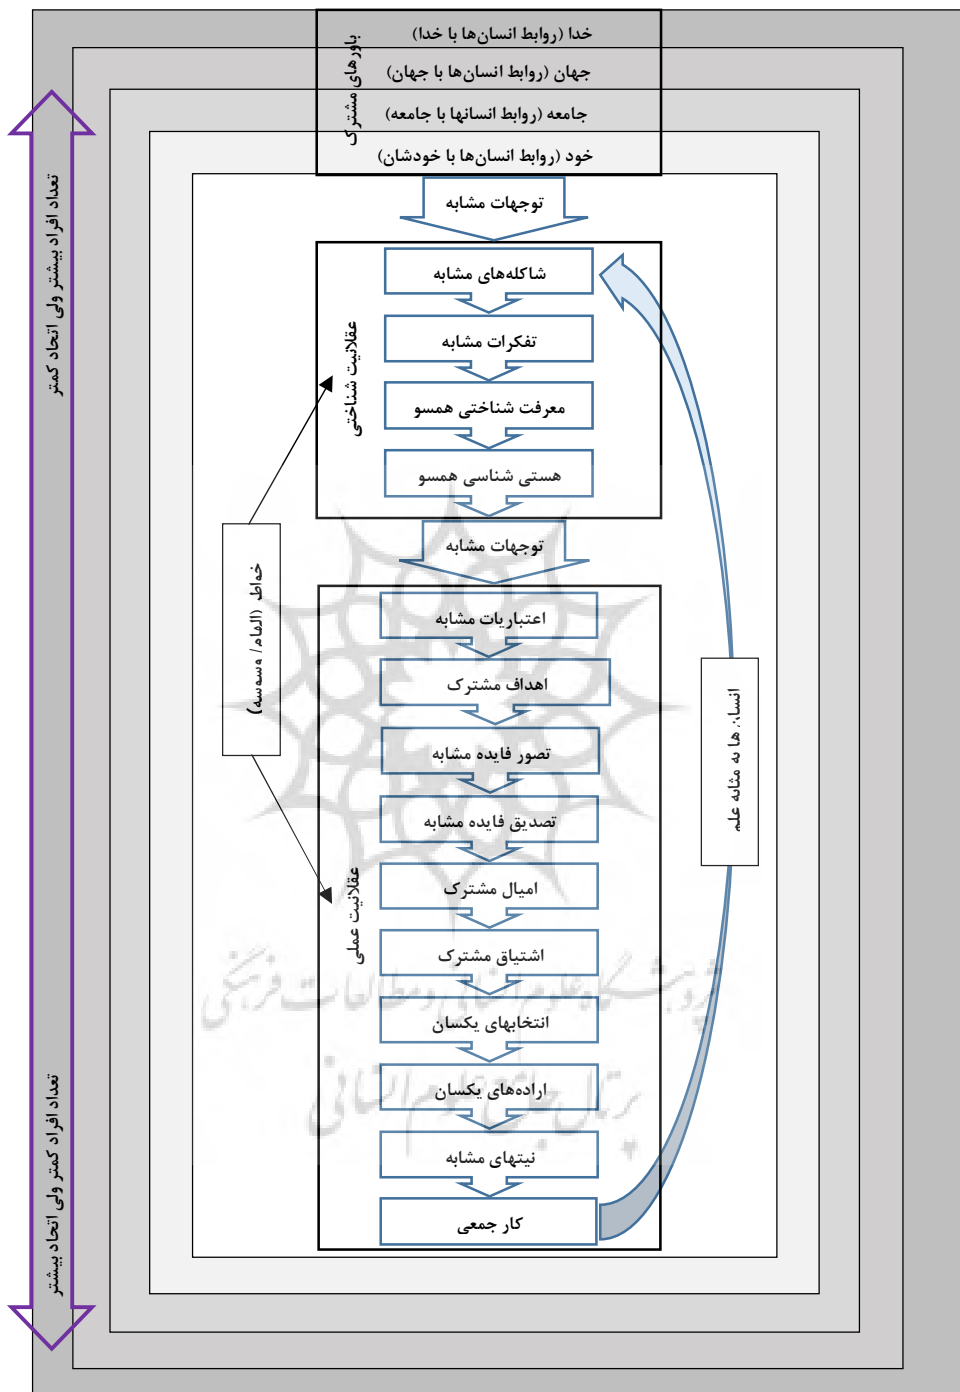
باورهای مشترک
خدا (روابط انسان‌ها با خدا)
جهان (روابط انسان‌ها با جهان)
جامعه (روابط انسانها با جامعه)
خود (روابط انسان‌ها با خودشان)

تعداد افراد بیشتر ولی اتحاد کمتر

توجهات مشابه

عقلانیت شناختی
شاکله‌های مشابه
تفکرات مشابه
معرفت شناختی همسو
هستی شناسی همسو

توجهات مشابه

خواطر (الهام/ وسوسه)

انسان‌ها به مثابه علت

عقلانیت عملی
اعتباریات مشابه
اهداف مشترک
تصور فایده مشابه
تصدیق فایده مشابه
امیال مشترک
اشتیاق مشترک
انتخابهای یکسان
اراده‌های یکسان
نیتهای مشابه
کار جمعی

تعداد افراد کمتر ولی اتحاد بیشتر